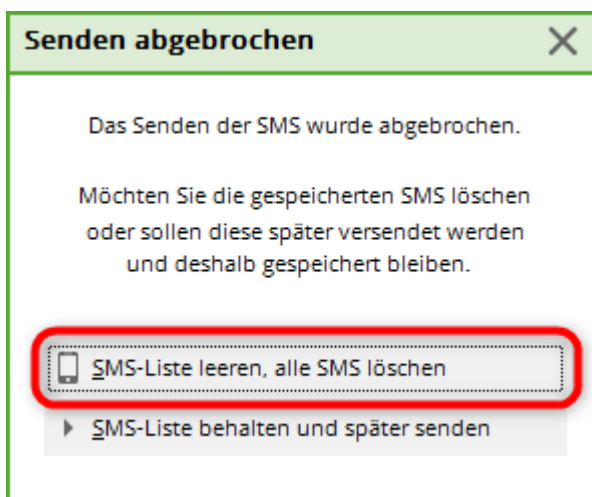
Senden abgebrochen

Das Senden der SMS wurde abgebrochen.

Möchten Sie die gespeicherten SMS löschen oder sollen diese später versendet werden und deshalb gespeichert bleiben.

SMS-Liste leeren, alle SMS löschen

SMS-Liste behalten und später senden